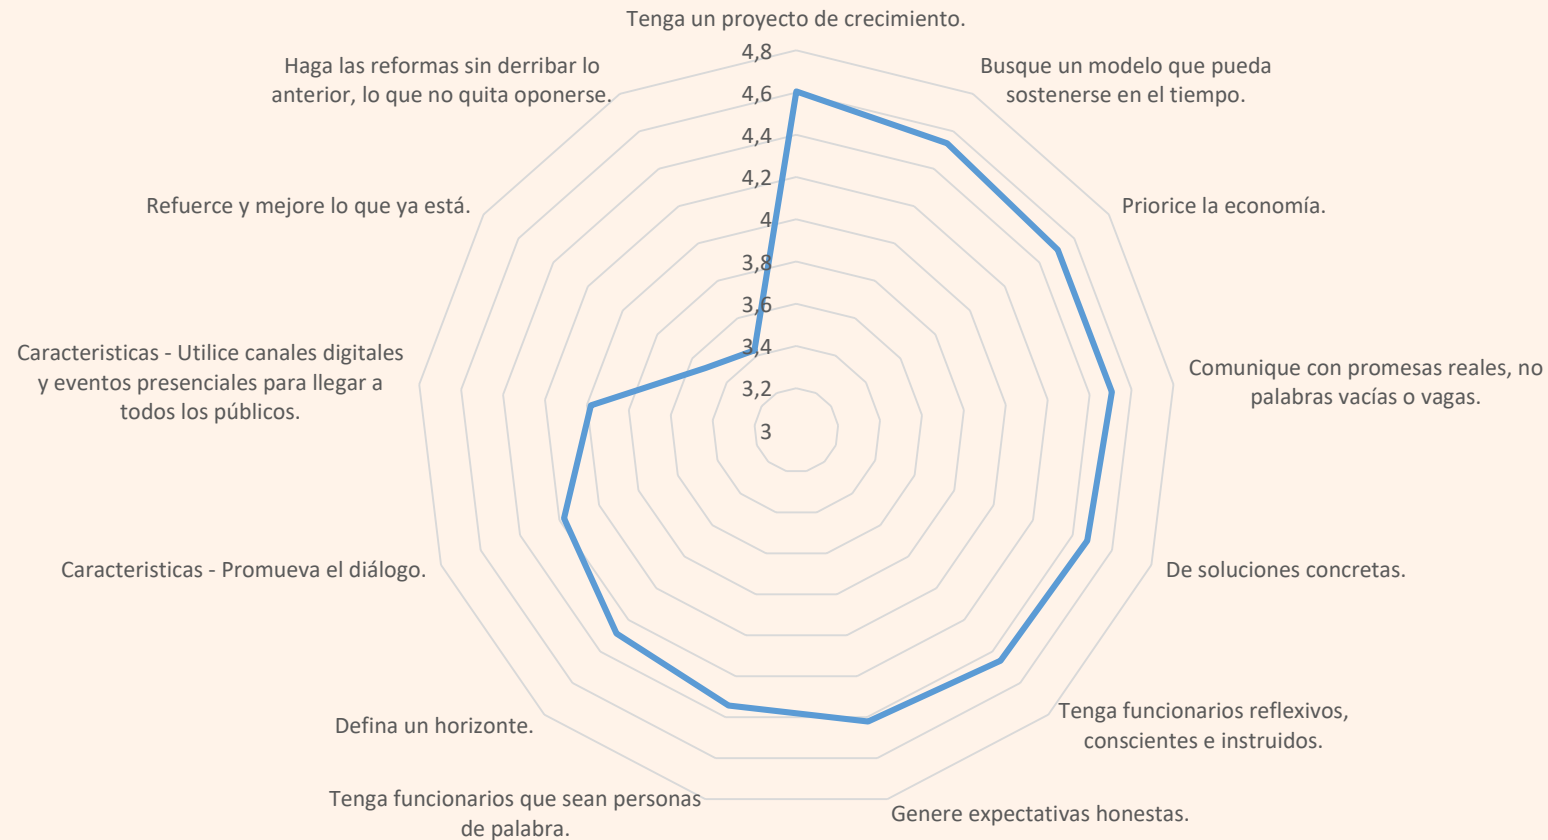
Tenga un proyecto de crecimiento.

4,8
4,6
4,4
4,2
4
3,8
3,6
3,4
3,2
3

Busque un modelo que pueda sostenerse en el tiempo.

Priorice la economía.

Comunique con promesas reales, no palabras vacías o vagas.

De soluciones concretas.

Tenga funcionarios reflexivos, conscientes e instruidos.

Genere expectativas honestas.

Tenga funcionarios que sean personas de palabra.

Defina un horizonte.

Caracteristicas - Promueva el diálogo.

Caracteristicas - Utilice canales digitales y eventos presenciales para llegar a todos los públicos.

Refuerce y mejore lo que ya está.

Haga las reformas sin derribar lo anterior, lo que no quita oponerse.